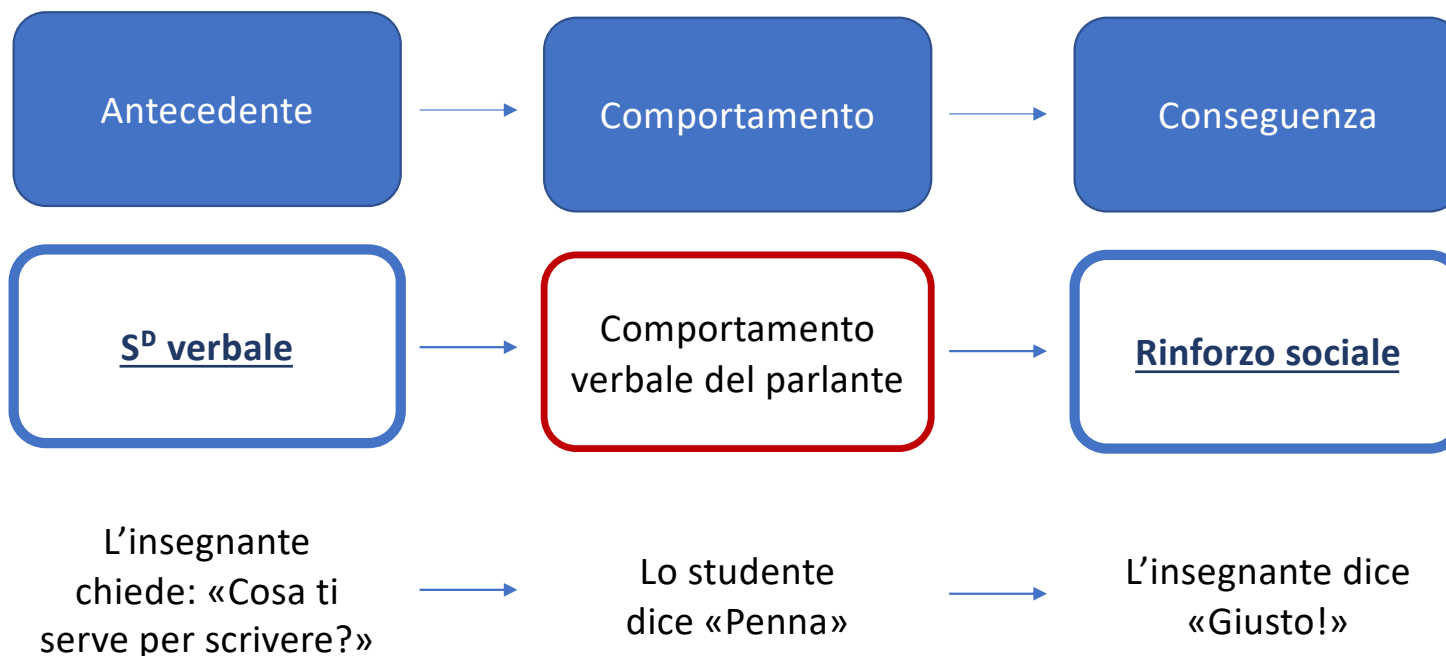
Antecedente

Comportamento

Conseguenza

$S^D$ verbale

Comportamento verbale del parlante

Rinforzo sociale

L’insegnante chiede: «Cosa ti serve per scrivere?»

Lo studente dice «Penna»

L’insegnante dice «Giusto!»